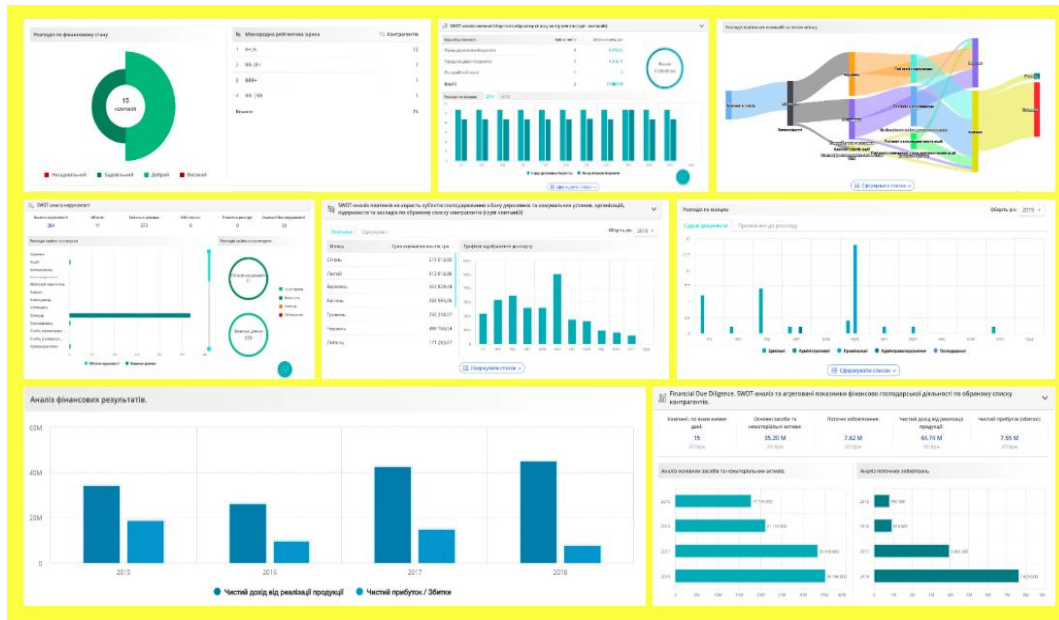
Розподіл по фінансовому стану

15 компаній

Незадовільний Задовільний Добрий Високий

№ Міжнародна рейтингова шкала Контрагентів

1 A+ (A) 12

2 BB- (B+) 1

3 BBB+ 1

4 BB- (BB) 1

Всього: 15

SWOT-аналіз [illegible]

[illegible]

Розподіл по місяцях

Сформувати список

SWOT-аналіз нерухомості

Розподіл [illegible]

SWOT-аналіз платежів на користь суб'єктів господарювання з боку державних та комунальних установ, організацій, підприємств та закладів по обраному списку контрагентів (Існує компаній0)

Платежі Одержувачі

Місяць

Січень 315 618.00

Лютий 312 618.00

Березень 342 826.00

Квітень 265 593.00

Травень 295 204.07

Червень 490 165.54

Липень 171 293.07

Графічне відображення динаміки

Сформувати список

Розподіл по місяцях Оберіть рік: 2019

Судові документи Провадження до розгляду

Сформувати список

Аналіз фінансових результатів.

60M

40M

20M

0

2015 2016 2017 2018

Чистий дохід від реалізації продукції Чистий прибуток / Збитки

Financial Due Diligence. SWOT-аналіз та агреговані показники фінансово господарської діяльності по обраному списку контрагентів.

| Компанії, по яким наявні дані: | Основні засоби та нематеріальні активи: | Поточні зобов'язання: | Чистий дохід від реалізації продукції: | Чистий прибуток (збиток): |
|---|---|---|---|---|
| 15 | 35.20 M | 7.62 M | 44.74 M | 7.55 M |

Аналіз основних засобів та нематеріальних активів

Аналіз поточних зобов'язань

2015 2016 2017 2018